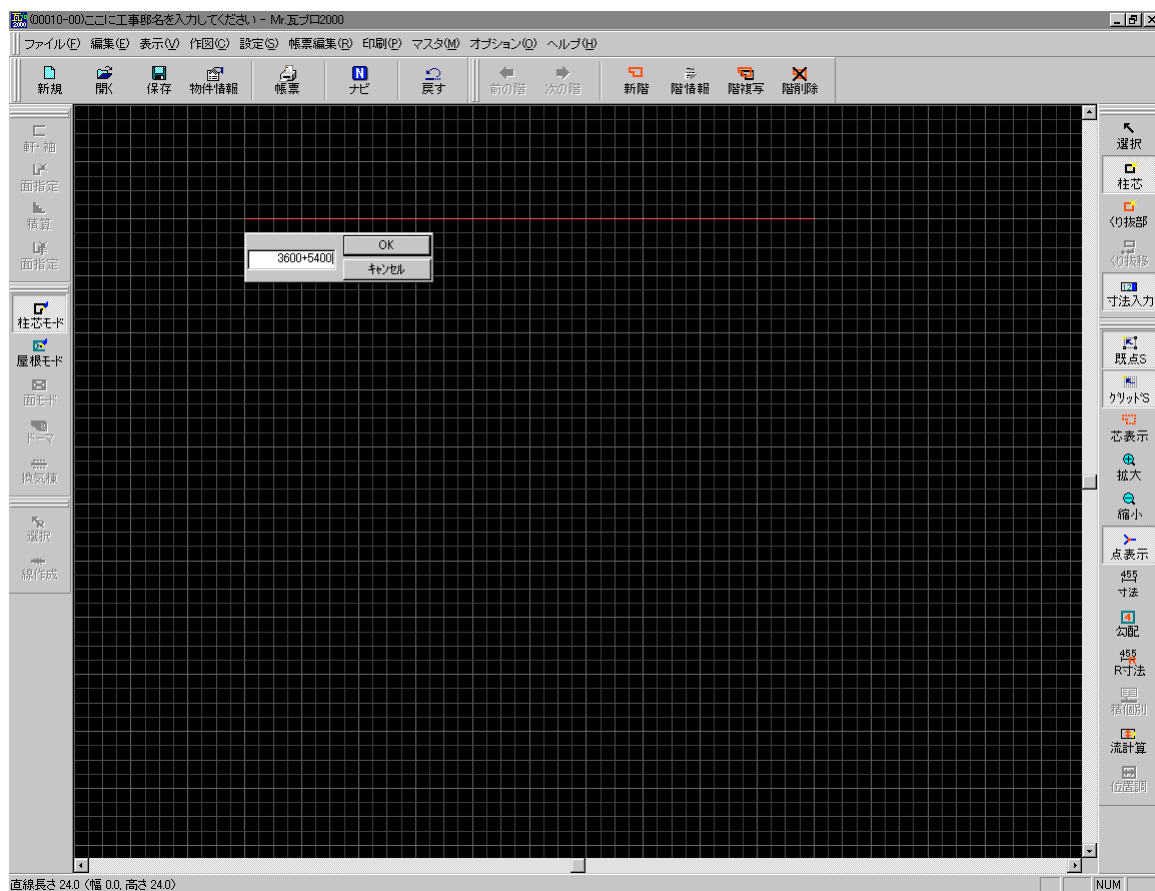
(00010-00)ここに工事邸名を入力してください - Mr.瓦プロ2000

ファイル(F) 編集(E) 表示(V) 作図(C) 設定(S) 帳票編集(R) 印刷(P) マスタ(M) オプション(O) ヘルプ(H)

新規 開く 保存 物件情報 帳票 ナビ 戻す 前の階 次の階 新階 階情報 階複写 階削除

軒・袖
面指定
積算
面指定
柱芯モード
屋根モード
面モード
ドーマ
換気棟
選択
線作成

3600+5400
OK
キャンセル

選択
柱芯
くり抜部
くり抜移
寸法入力
既点S
グリッドS
芯表示
拡大
縮小
点表示
455
寸法
勾配
455
R寸法
積個別
流計算
位置調

直線長さ 24.0 (幅 0.0, 高さ 24.0)
NUM